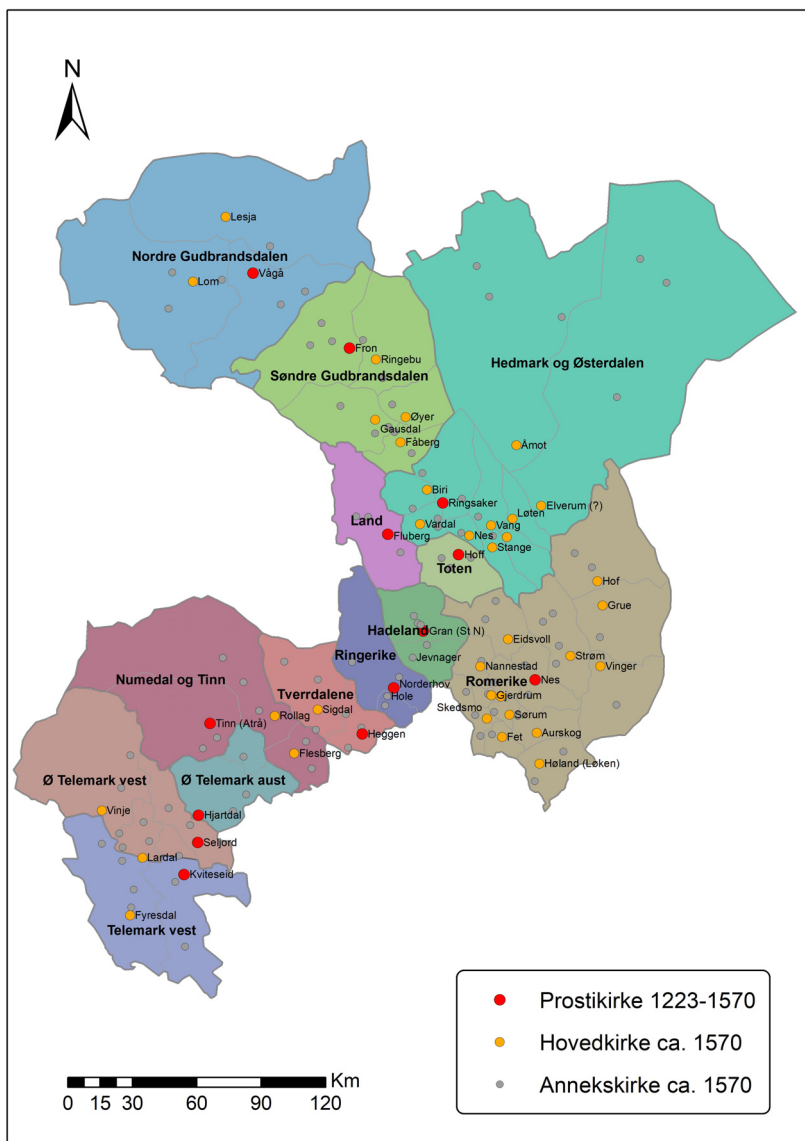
N

Lesja
Nordre Gudbrandsdalen
Vågå
Lom

Fron
Ringebu
Søndre Gudbrandsdalen
Øyer
Gausdal
Fåberg

Hedmark og Østerdalen
Åmot

Biri
Ringsaker
Løten
Elverum (?)
Land
Vardal
Vang
Fluberg
Nes
Stange
Hoff
Toten

Hof
Grue

Hadeland
Gran (St N)
Eidsvoll
Ringerike
Jevnager
Strøm
Nannestad
Vinger
Numedal og Tinn
Norderhov
Romerike
Nes
Hole
Tverrdalene
Gjerdrum
Skedsmo
Rollag
Sigdal
Sørum
Tinn (Atrå)
Heggen
Aurskog
Fet
Flesberg
Høland (Løken)
Ø Telemark vest
Ø Telemark aust
Vinje
Hjartdal
Seljord
Lardal
Kviteseid
Fyresdal
Telemark vest

Prostikirke 1223-1570
Hovedkirke ca. 1570
Annekskirke ca. 1570

Km
0 15 30 60 90 120